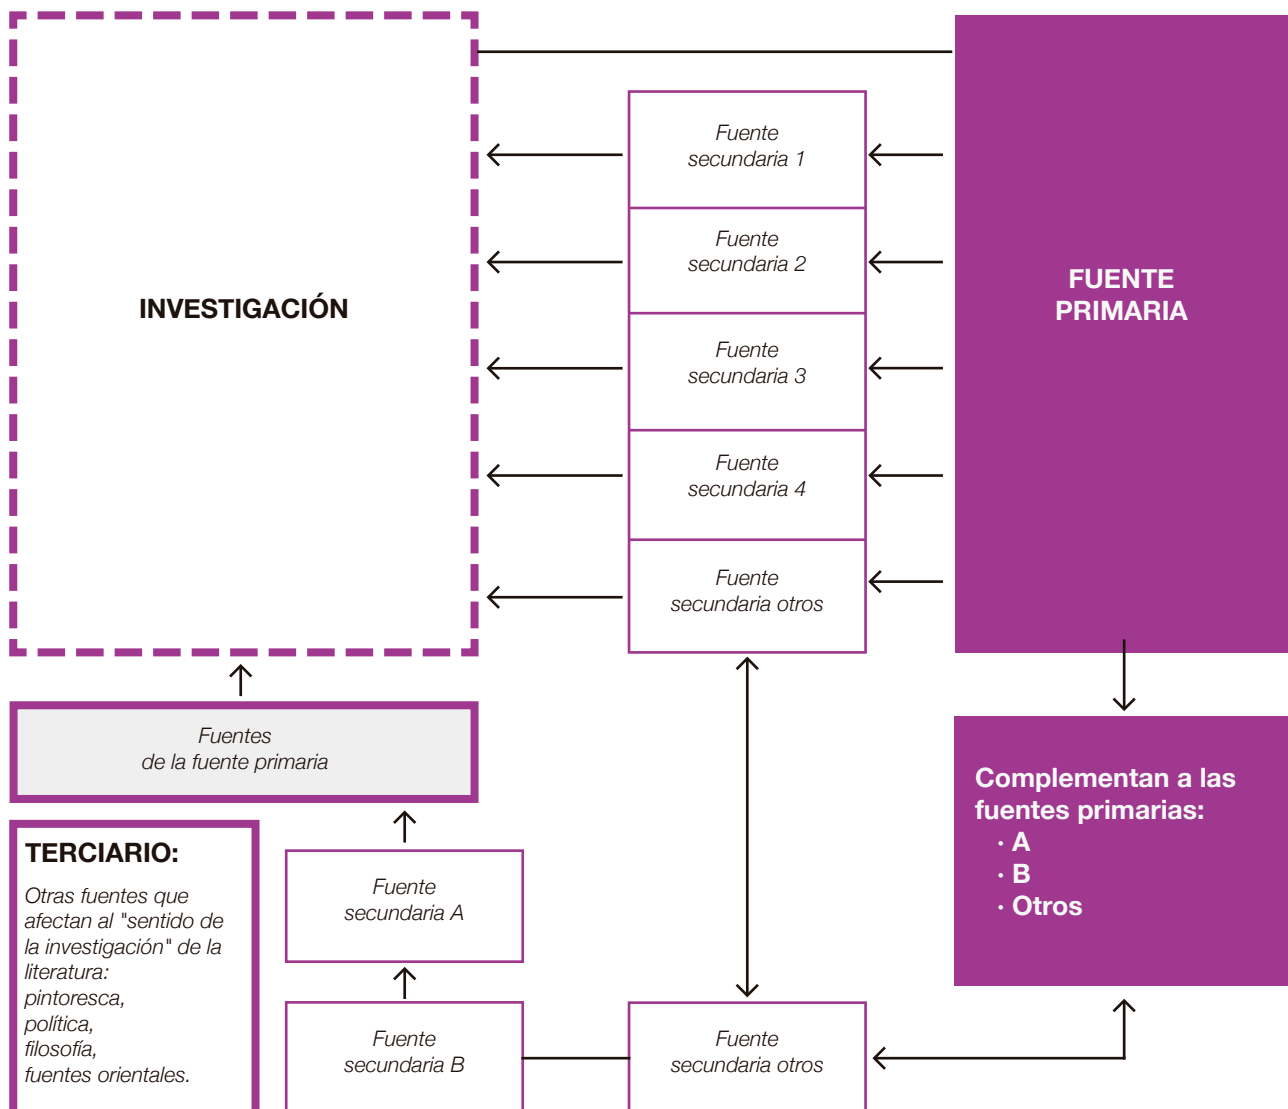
INVESTIGACIÓN

Fuente secundaria 1

Fuente secundaria 2

Fuente secundaria 3

Fuente secundaria 4

Fuente secundaria otros

FUENTE PRIMARIA

Fuentes de la fuente primaria

Complementan a las fuentes primarias:
· A
· B
· Otros

TERCIARIO:

Otras fuentes que afectan al "sentido de la investigación" de la literatura:
pintoresca,
política,
filosofía,
fuentes orientales.

Fuente secundaria A

Fuente secundaria B

Fuente secundaria otros